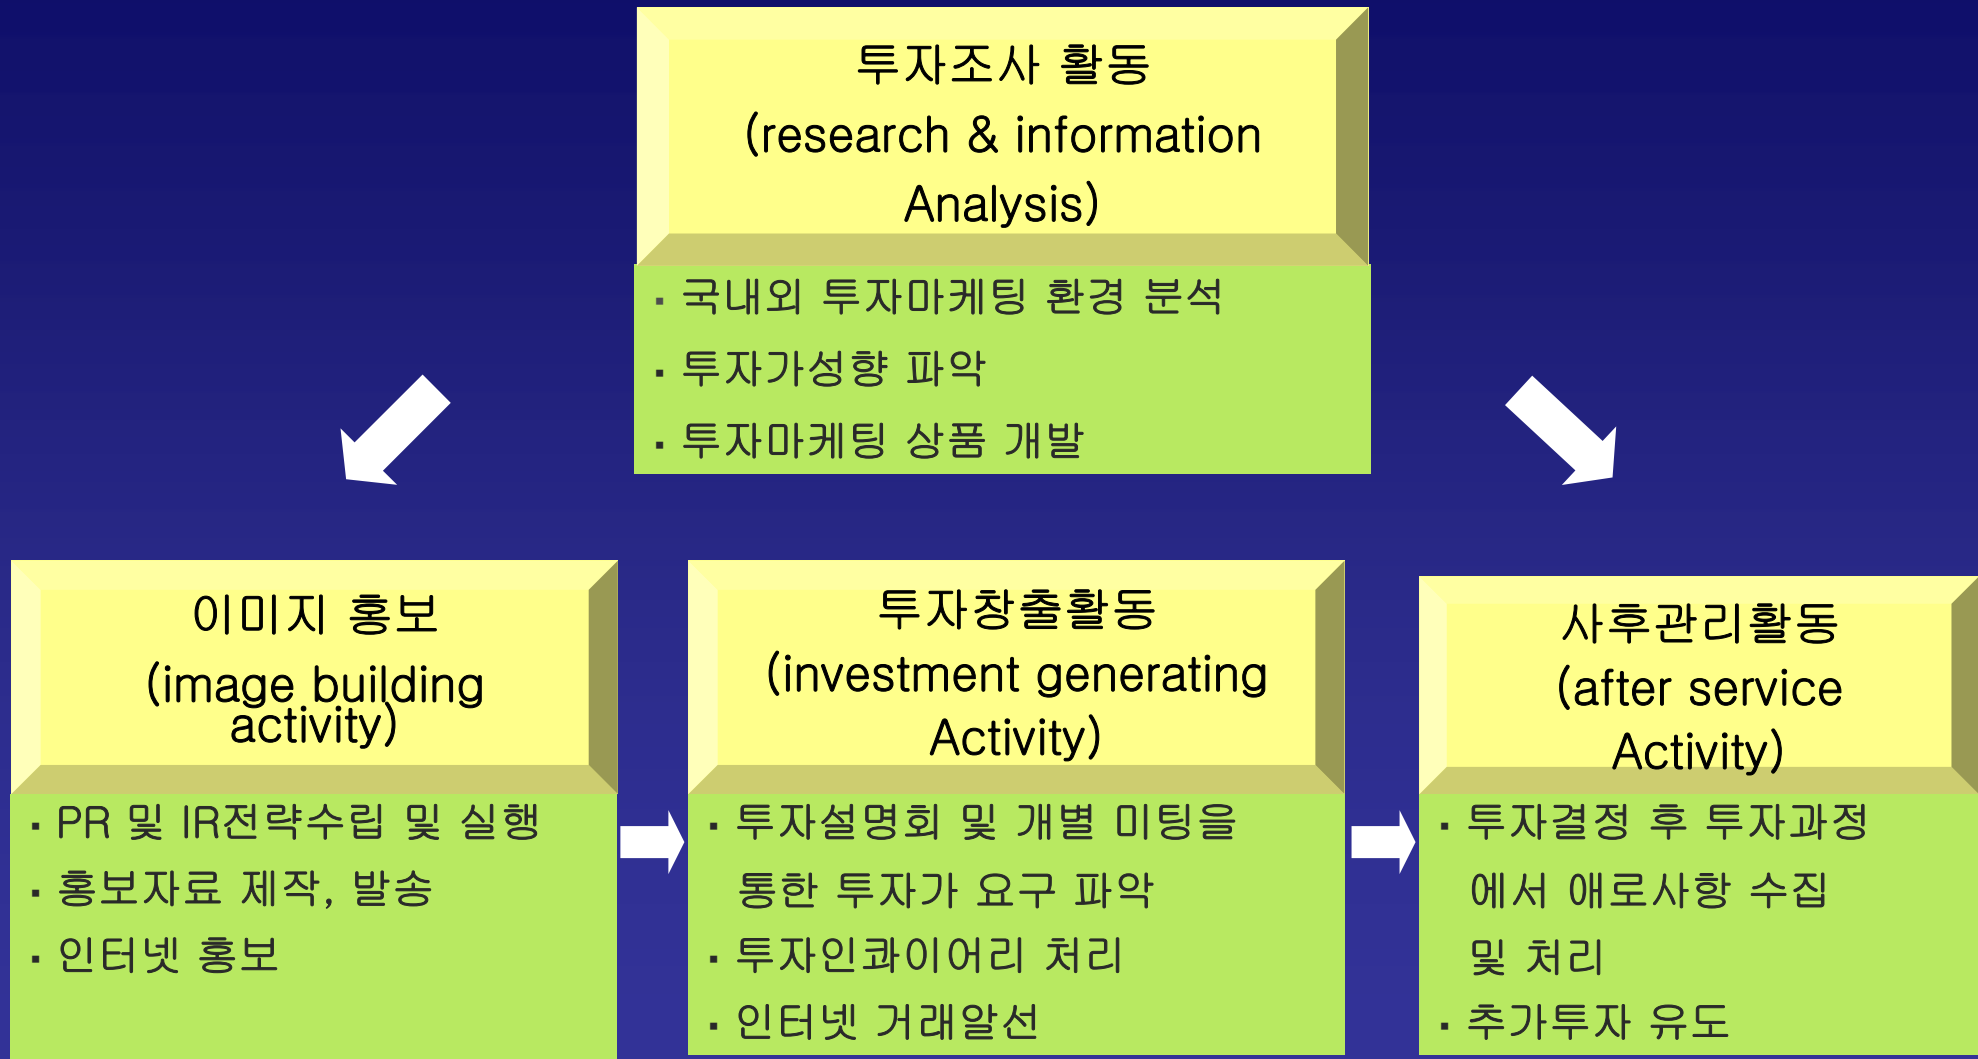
투자조사 활동
(research & information Analysis)

▪ 국내외 투자마케팅 환경 분석
▪ 투자가성향 파악
▪ 투자마케팅 상품 개발

이미지 홍보
(image building activity)

▪ PR 및 IR전략수립 및 실행
▪ 홍보자료 제작, 발송
▪ 인터넷 홍보

투자창출활동
(investment generating Activity)

▪ 투자설명회 및 개별 미팅을 통한 투자가 요구 파악
▪ 투자인콰이어리 처리
▪ 인터넷 거래알선

사후관리활동
(after service Activity)

▪ 투자결정 후 투자과정에서 애로사항 수집 및 처리
▪ 추가투자 유도